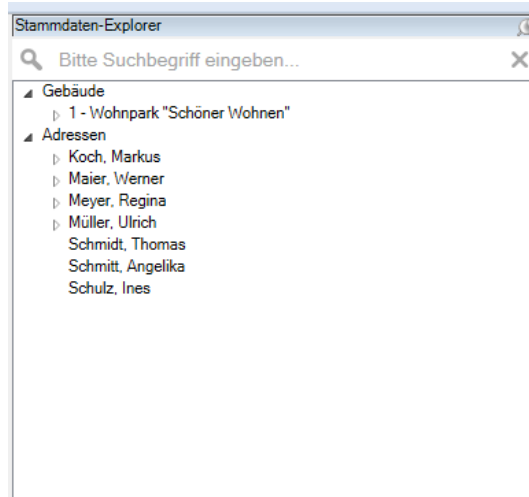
Stammdaten-Explorer

Bitte Suchbegriff eingeben...

Gebäude
1 - Wohnpark "Schöner Wohnen"
Adressen
Koch, Markus
Maier, Werner
Meyer, Regina
Müller, Ulrich
Schmidt, Thomas
Schmitt, Angelika
Schulz, Ines